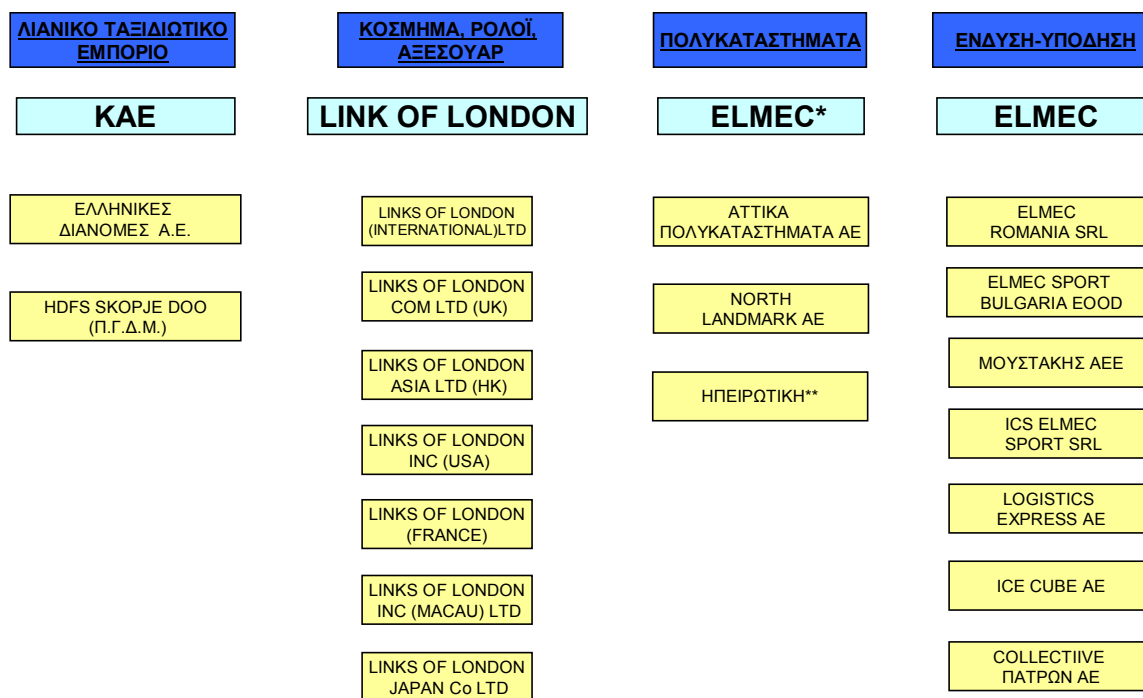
ΛΙΑΝΙΚΟ ΤΑΞΙΔΙΩΤΙΚΟ ΕΜΠΟΡΙΟ

KAE

ΕΛΛΗΝΙΚΕΣ ΔΙΑΝΟΜΕΣ Α.Ε.

HDFS SKOPJE DOO (Π.Γ.Δ.Μ.)

ΚΟΣΜΗΜΑ, ΡΟΛΟΪ, ΑΞΕΣΟΥΑΡ

LINK OF LONDON

LINKS OF LONDON (INTERNATIONAL)LTD

LINKS OF LONDON COM LTD (UK)

LINKS OF LONDON ASIA LTD (HK)

LINKS OF LONDON INC (USA)

LINKS OF LONDON (FRANCE)

LINKS OF LONDON INC (MACAU) LTD

LINKS OF LONDON JAPAN Co LTD

ΠΟΛΥΚΑΤΑΣΤΗΜΑΤΑ

ELMEC*

ΑΤΤΙΚΑ ΠΟΛΥΚΑΤΑΣΤΗΜΑΤΑ ΑΕ

NORTH LANDMARK AE

ΗΠΕΙΡΩΤΙΚΗ**

ΕΝΔΥΣΗ-ΥΠΟΔΗΣΗ

ELMEC

ELMEC ROMANIA SRL

ELMEC SPORT BULGARIA EOOD

ΜΟΥΣΤΑΚΗΣ ΑΕΕ

ICS ELMEC SPORT SRL

LOGISTICS EXPRESS AE

ICE CUBE AE

COLLECTIIVE ΠΑΤΡΩΝ ΑΕ